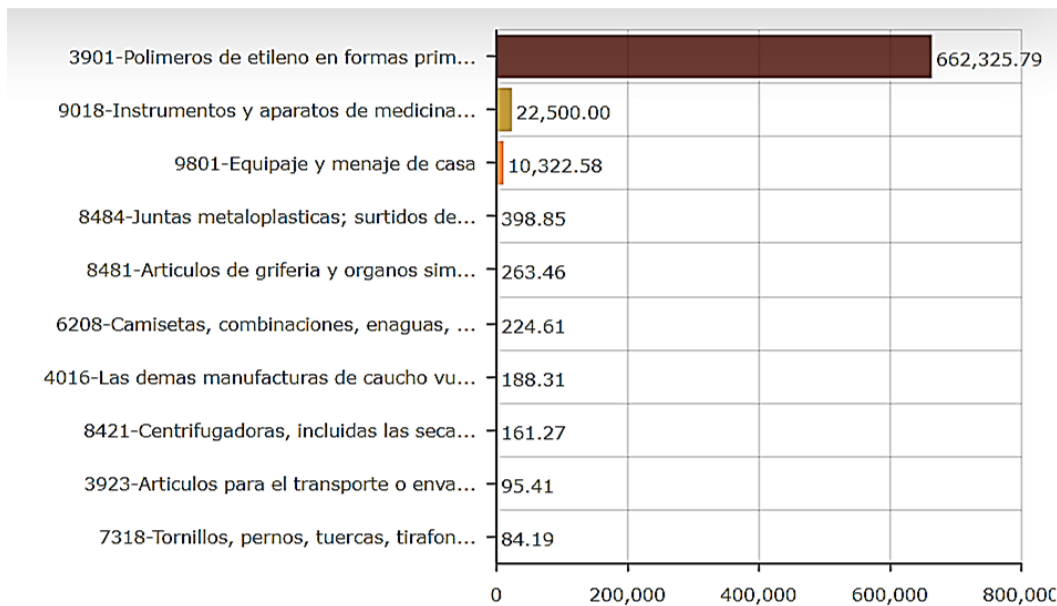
3901-Polimeros de etileno en formas prim... 662,325.79

9018-Instrumentos y aparatos de medicina... 22,500.00

9801-Equipaje y menaje de casa 10,322.58

8484-Juntas metaloplasticas; surtidos de... 398.85

8481-Articulos de griferia y organos sim... 263.46

6208-Camisetas, combinaciones, enaguas, ... 224.61

4016-Las demas manufacturas de caucho vu... 188.31

8421-Centrifugadoras, incluidas las seca... 161.27

3923-Articulos para el transporte o enva... 95.41

7318-Tornillos, pernos, tuercas, tirafon... 84.19

0 200,000 400,000 600,000 800,000